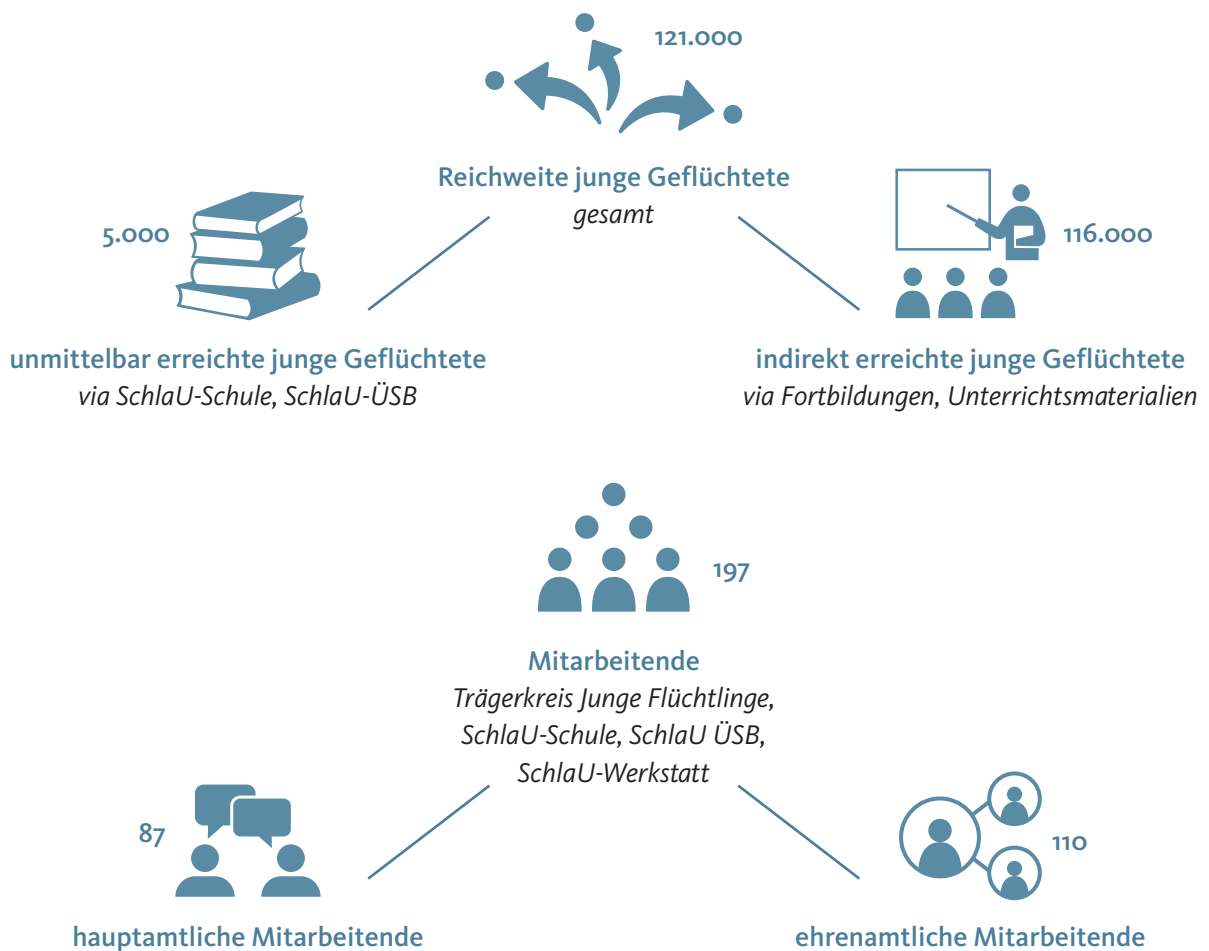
121.000

Reichweite junge Geflüchtete
gesamt

5.000

116.000

unmittelbar erreichte junge Geflüchtete
via SchlaU-Schule, SchlaU-ÜSB

indirekt erreichte junge Geflüchtete
via Fortbildungen, Unterrichtsmaterialien

197

Mitarbeitende
Trägerkreis Junge Flüchtlinge, SchlaU-Schule, SchlaU ÜSB, SchlaU-Werkstatt

87

110

hauptamtliche Mitarbeitende

ehrenamtliche Mitarbeitende